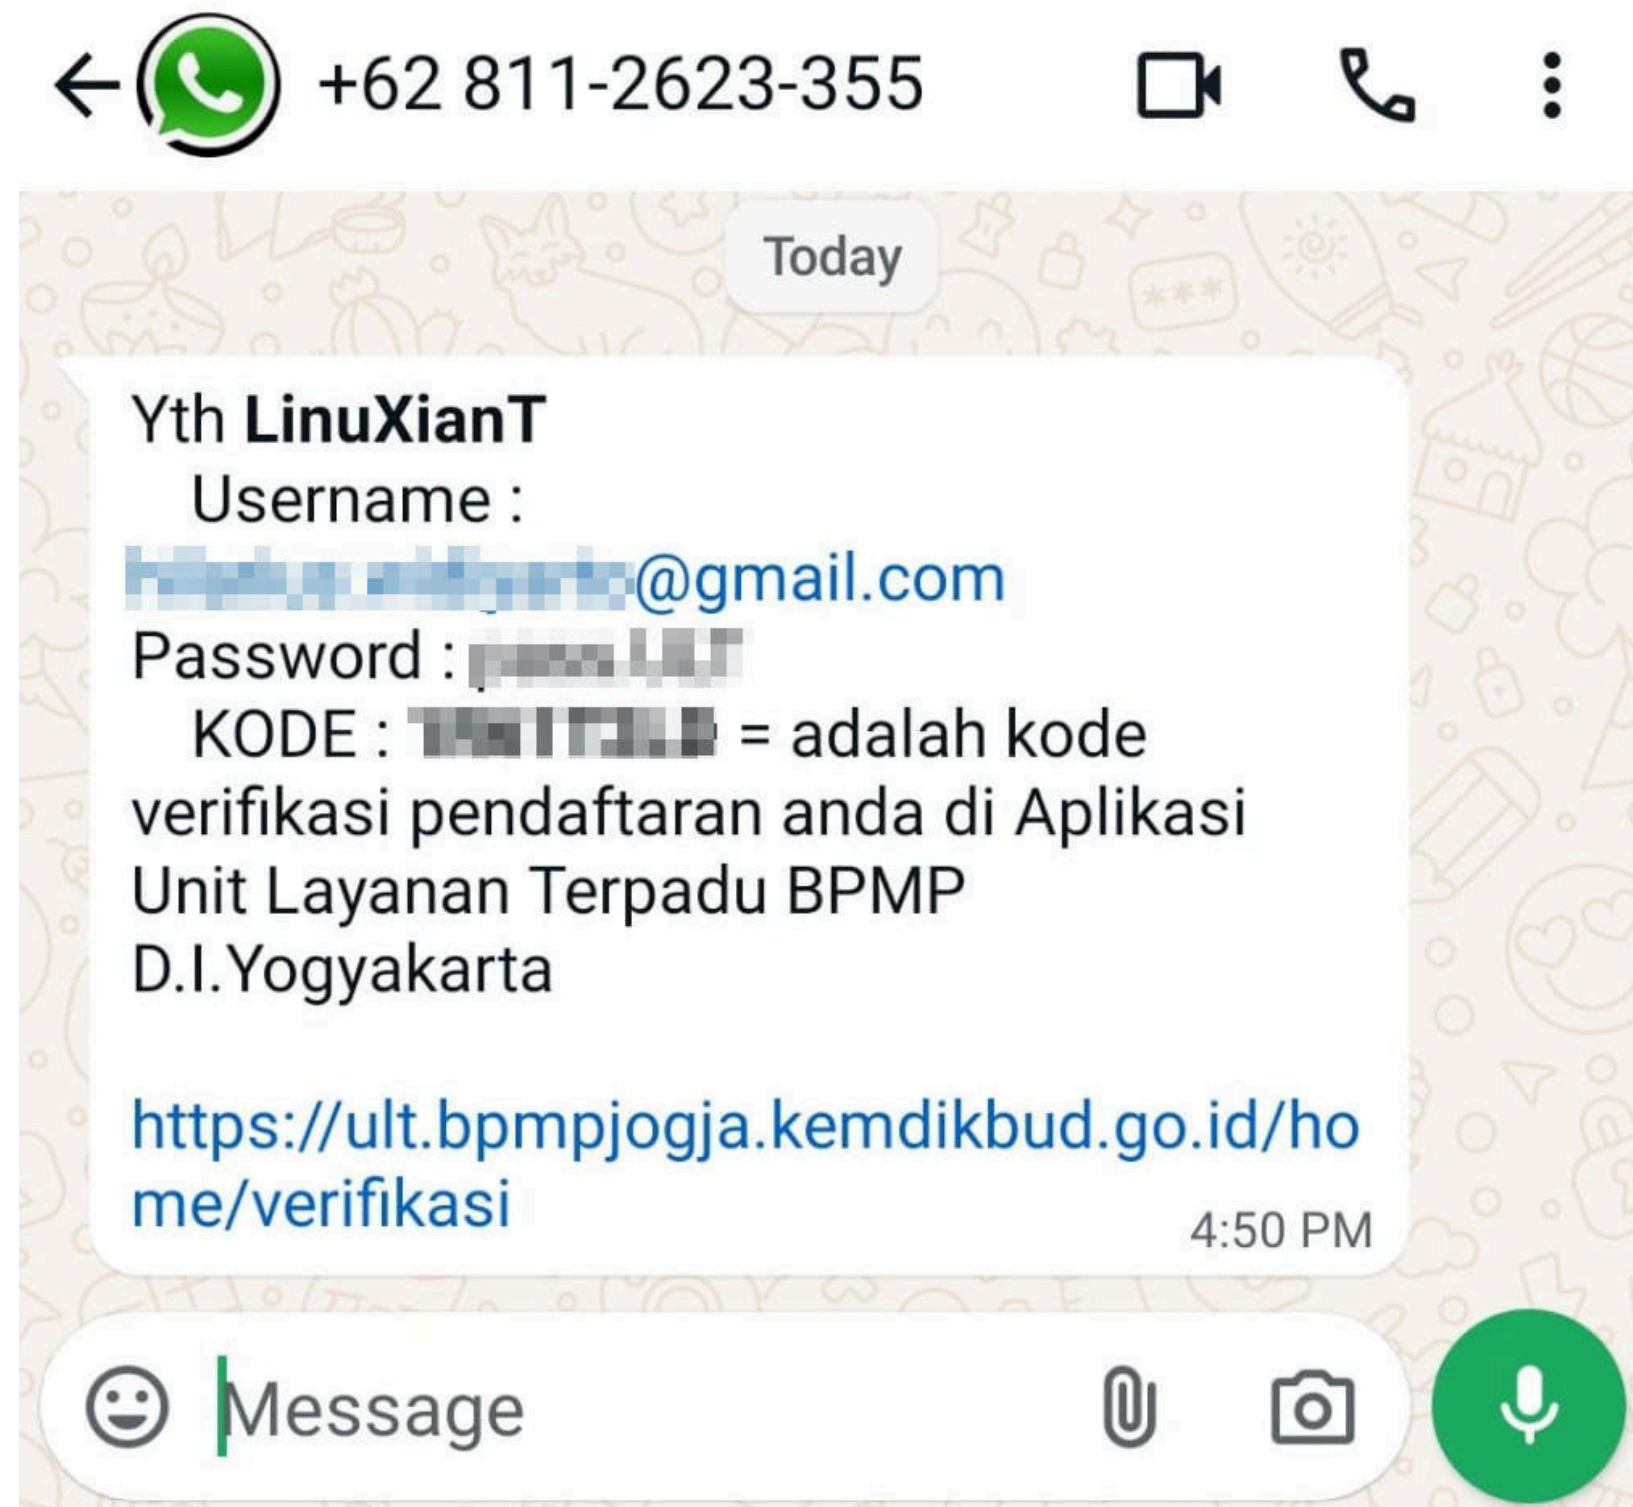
+62 811-2623-355

Today

Yth **LinuXianT**
Username : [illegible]@gmail.com
Password : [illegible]
KODE : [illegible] = adalah kode verifikasi pendaftaran anda di Aplikasi Unit Layanan Terpadu BPMP D.I.Yogyakarta

https://ult.bpmpjogja.kemdikbud.go.id/home/verifikasi
4:50 PM

Message